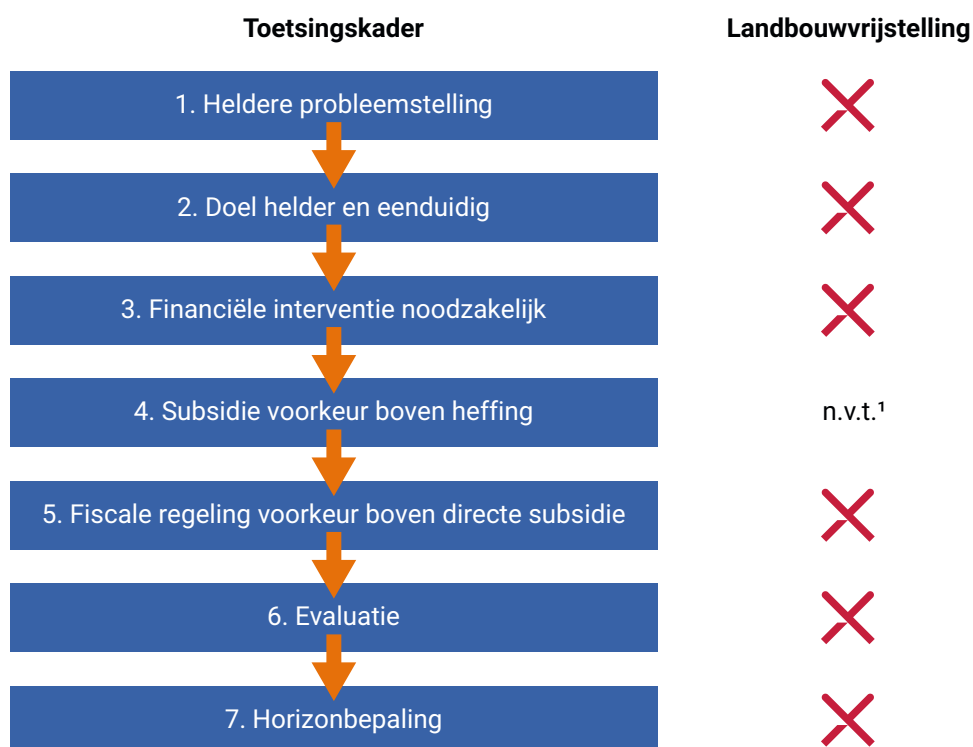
| Toetsingskader | Landbouwvrijstelling |
|---|---|
| 1. Heldere probleemstelling | ✗ |
| 2. Doel helder en eenduidig | ✗ |
| 3. Financiële interventie noodzakelijk | ✗ |
| 4. Subsidie voorkeur boven heffing | n.v.t.¹ |
| 5. Fiscale regeling voorkeur boven directe subsidie | ✗ |
| 6. Evaluatie | ✗ |
| 7. Horizonbepaling | ✗ |